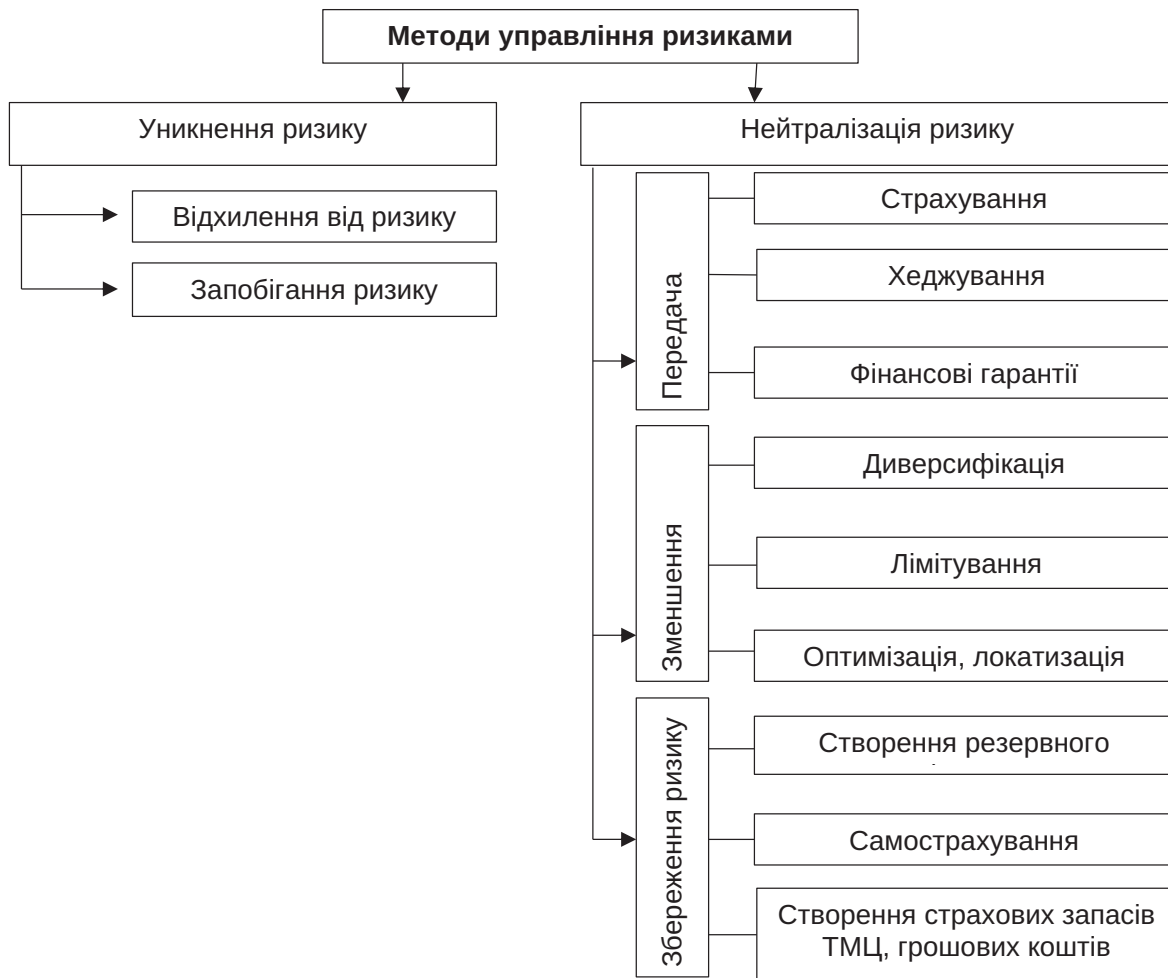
**Методи управління ризиками**

Уникнення ризику

Відхилення від ризику

Запобігання ризику

Нейтралізація ризику

Передача

Страхування

Хеджування

Фінансові гарантії

Зменшення

Диверсифікація

Лімітування

Оптимізація, локатизація

Збереження ризику

Створення резервного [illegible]

Самострахування

Створення страхових запасів ТМЦ, грошових коштів